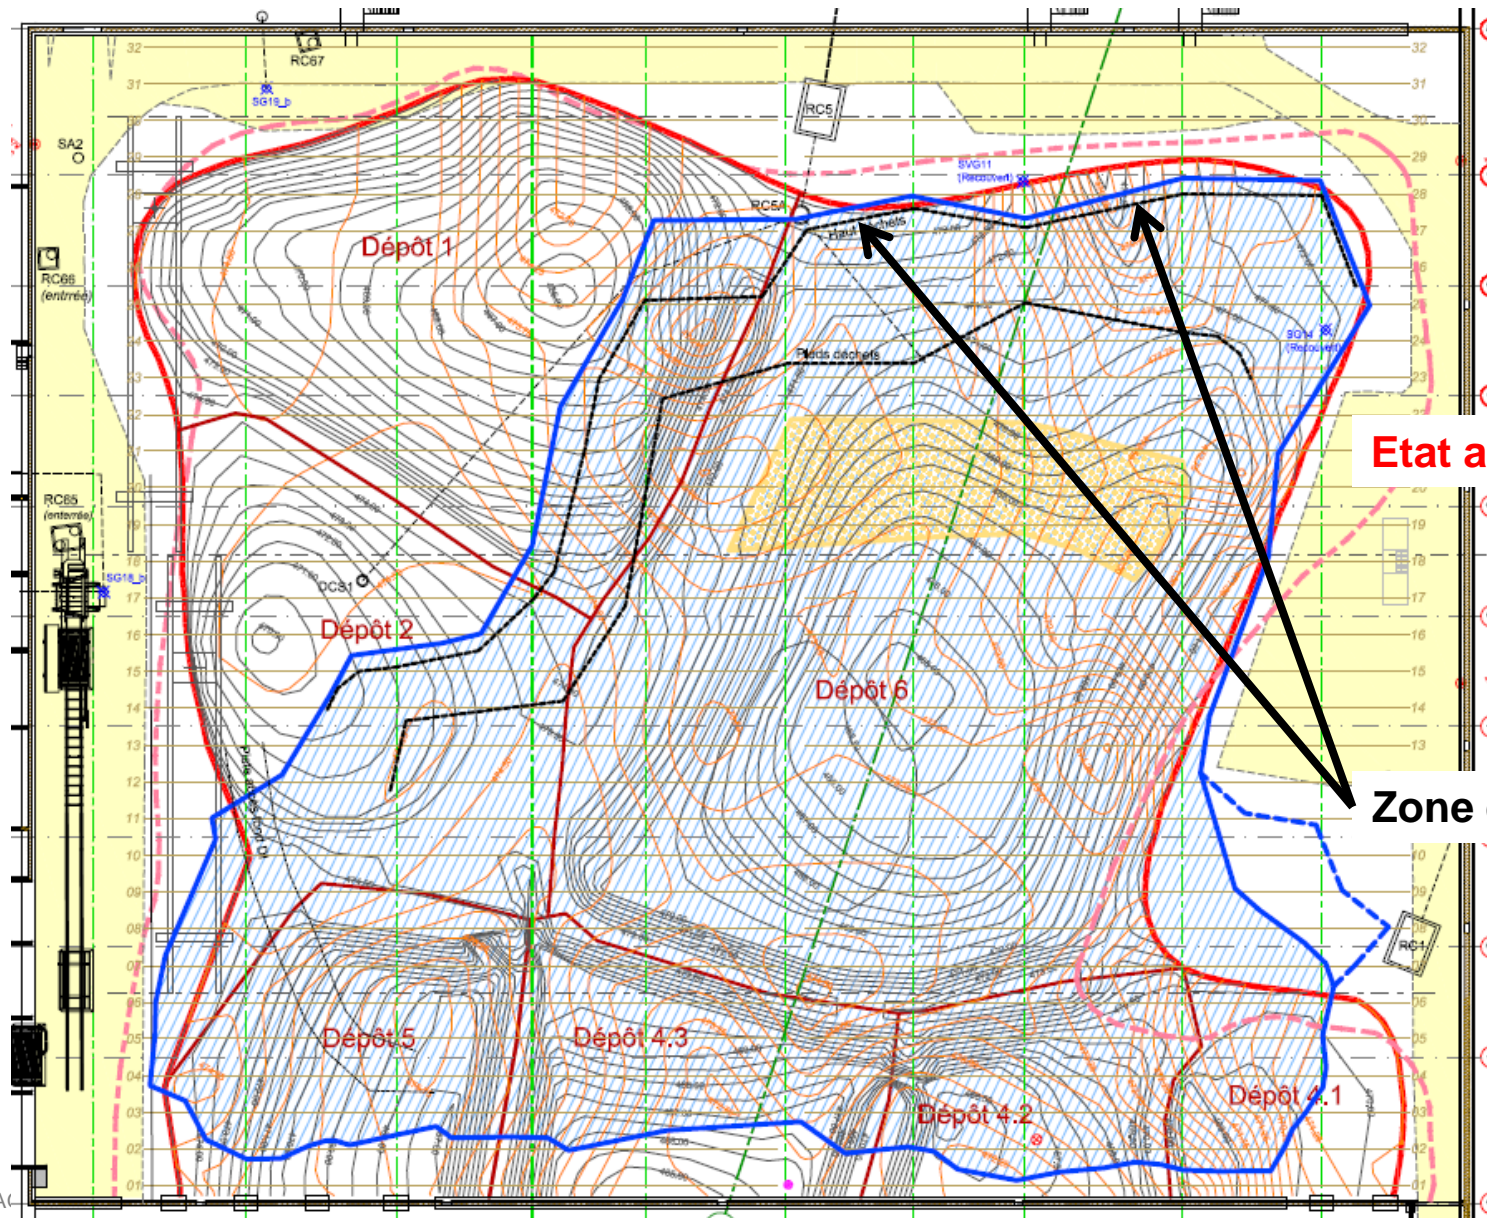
RC67

SG19_b

RC5

SA2

RC5A

SVG11 (Recouvert)

Haut cachés

Dépôt 1

RC66 (entrée)

Pieds cachés

SG14 (Recouvert)

Etat a

RC65 (entrée)

SG18_b

DCS1

Dépôt 2

Dépôt 6

Zone

RC1

Dépôt 5

Dépôt 4.3

Dépôt 4.2

Dépôt 4.1

32
31
30
29
28
27
26
25
24
23
22
21
20
19
18
17
16
15
14
13
12
11
10
09
08
07
06
05
04
03
02
01